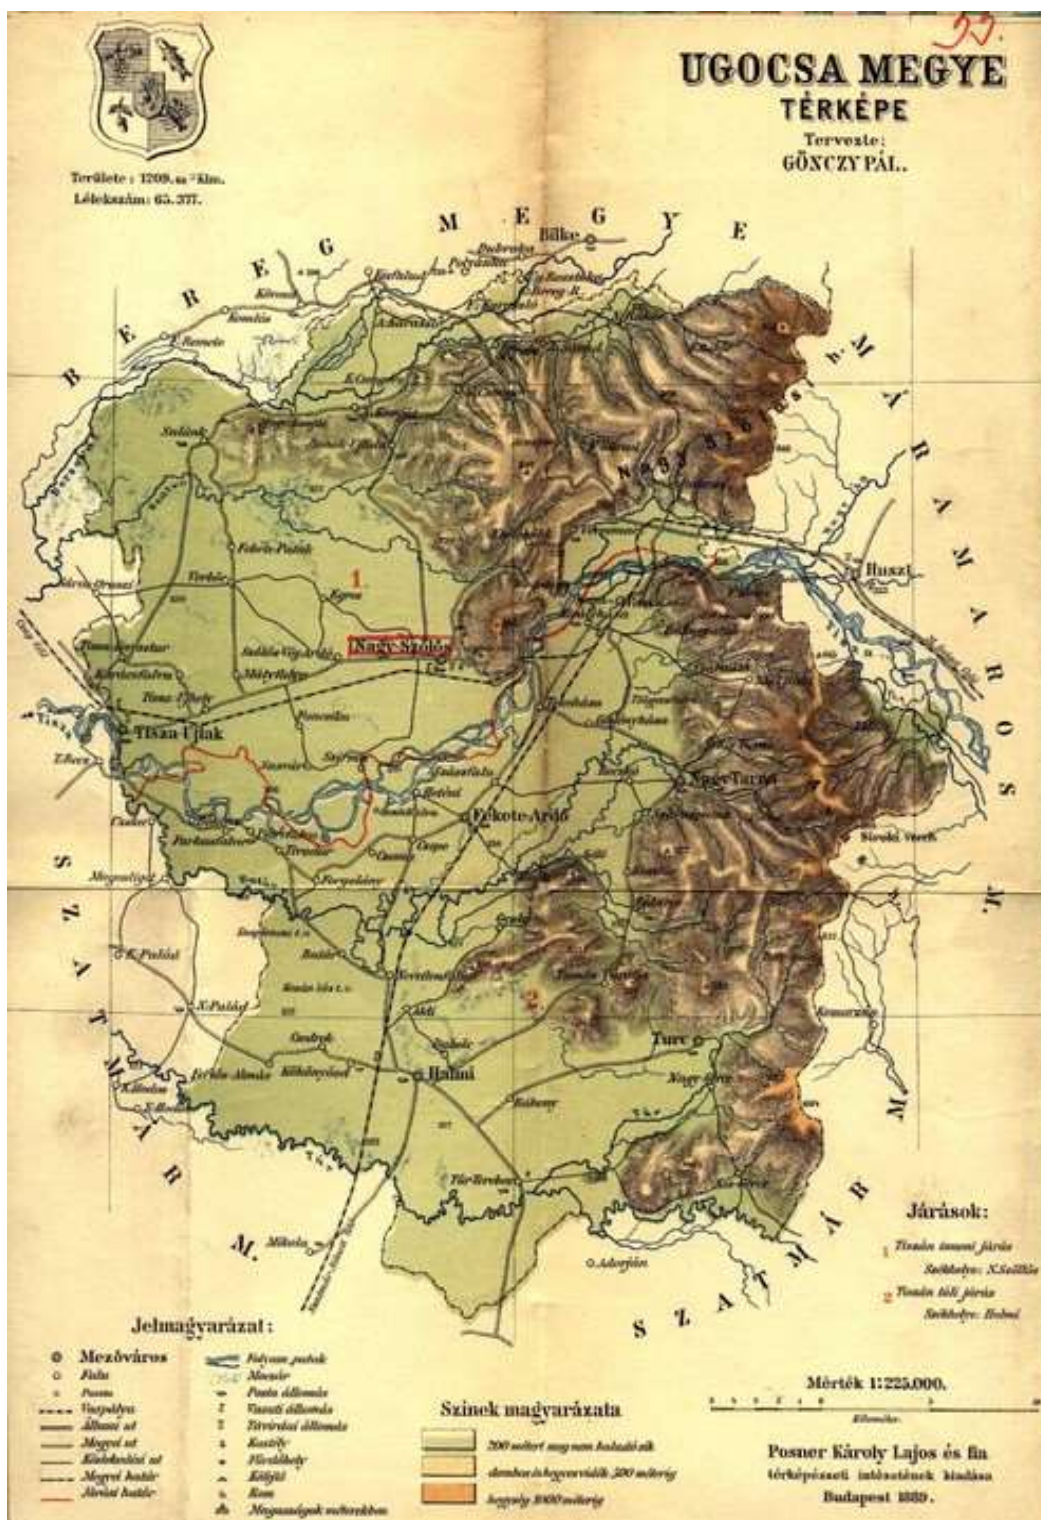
33.

UGOCSA MEGYE
TÉRKÉPE
Tervezte:
GÖNCZY PÁL.

Területe: 1209.₂₈ □Klm.
Lélekszám: 65.377.

BEREG MEGYE

MÁRAMAROS M.

SZATMÁR M.

SZATMÁR M.

Nagy Szőllős
Tisza Ujlak
Fekete-Ardó
Halmi
Huszt
Nagy-Tarna
Turcz
Bilke
Tur-Terebes

1
2

Járások:
1 Tiszán inneni járás
Székhelye: N.Szőllős
2 Tiszán túli járás
Székhelye: Halmi

Jelmagyarázat:
Mezőváros
Falu
Puszta
Vasпálya
Állami út
Megyei út
Községközi út
Megyei határ
Járási határ
Folyam, patak
Mocsár
Posta állomás
Vasuti állomás
Távirdai állomás
Kastély
Fürdőhely
Kőbánya
Rom
Magasságok méterekben

Szinek magyarázata
200 méterig magasan haladó sík
domb és hegyesvidék 500 méterig
hegység 1000 méterig

Mérték 1:225.000.
Kilométer.

Posner Károly Lajos és fia
térképészeti intézetének kiadása
Budapest 1889.